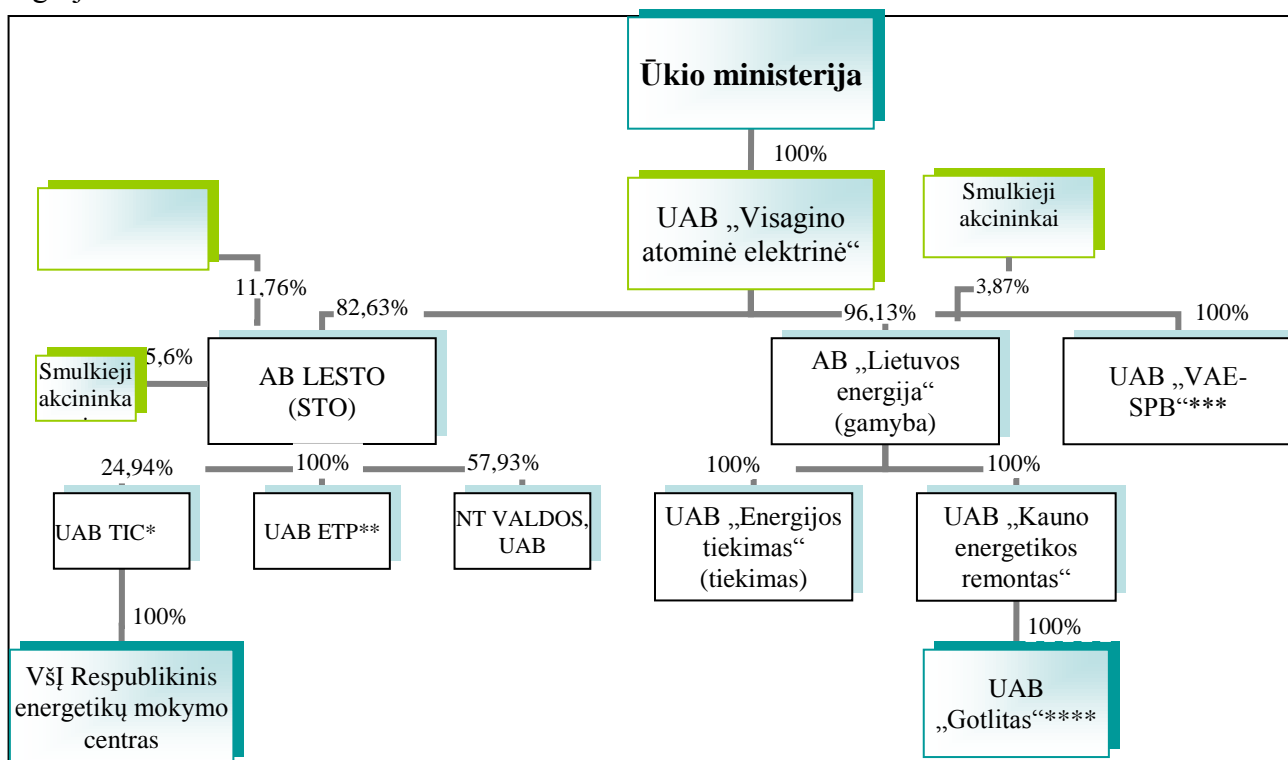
Ūkio ministerija

100%

UAB „Visagino atominė elektrinė“

Smulkieji akcininkai

11,76%

82,63%

96,13%

3,87%

100%

Smulkieji akcininka

5,6%

AB LESTO (STO)

AB „Lietuvos energija“ (gamyba)

UAB „VAE-SPB“***

24,94%

100%

57,93%

100%

100%

UAB TIC*

UAB ETP**

NT VALDOS, UAB

UAB „Energijos tiekimas“ (tiekimas)

UAB „Kauno energetikos remontas“

100%

100%

VšĮ Respublikinis energetikų mokymo centras

UAB „Gotlitas“****